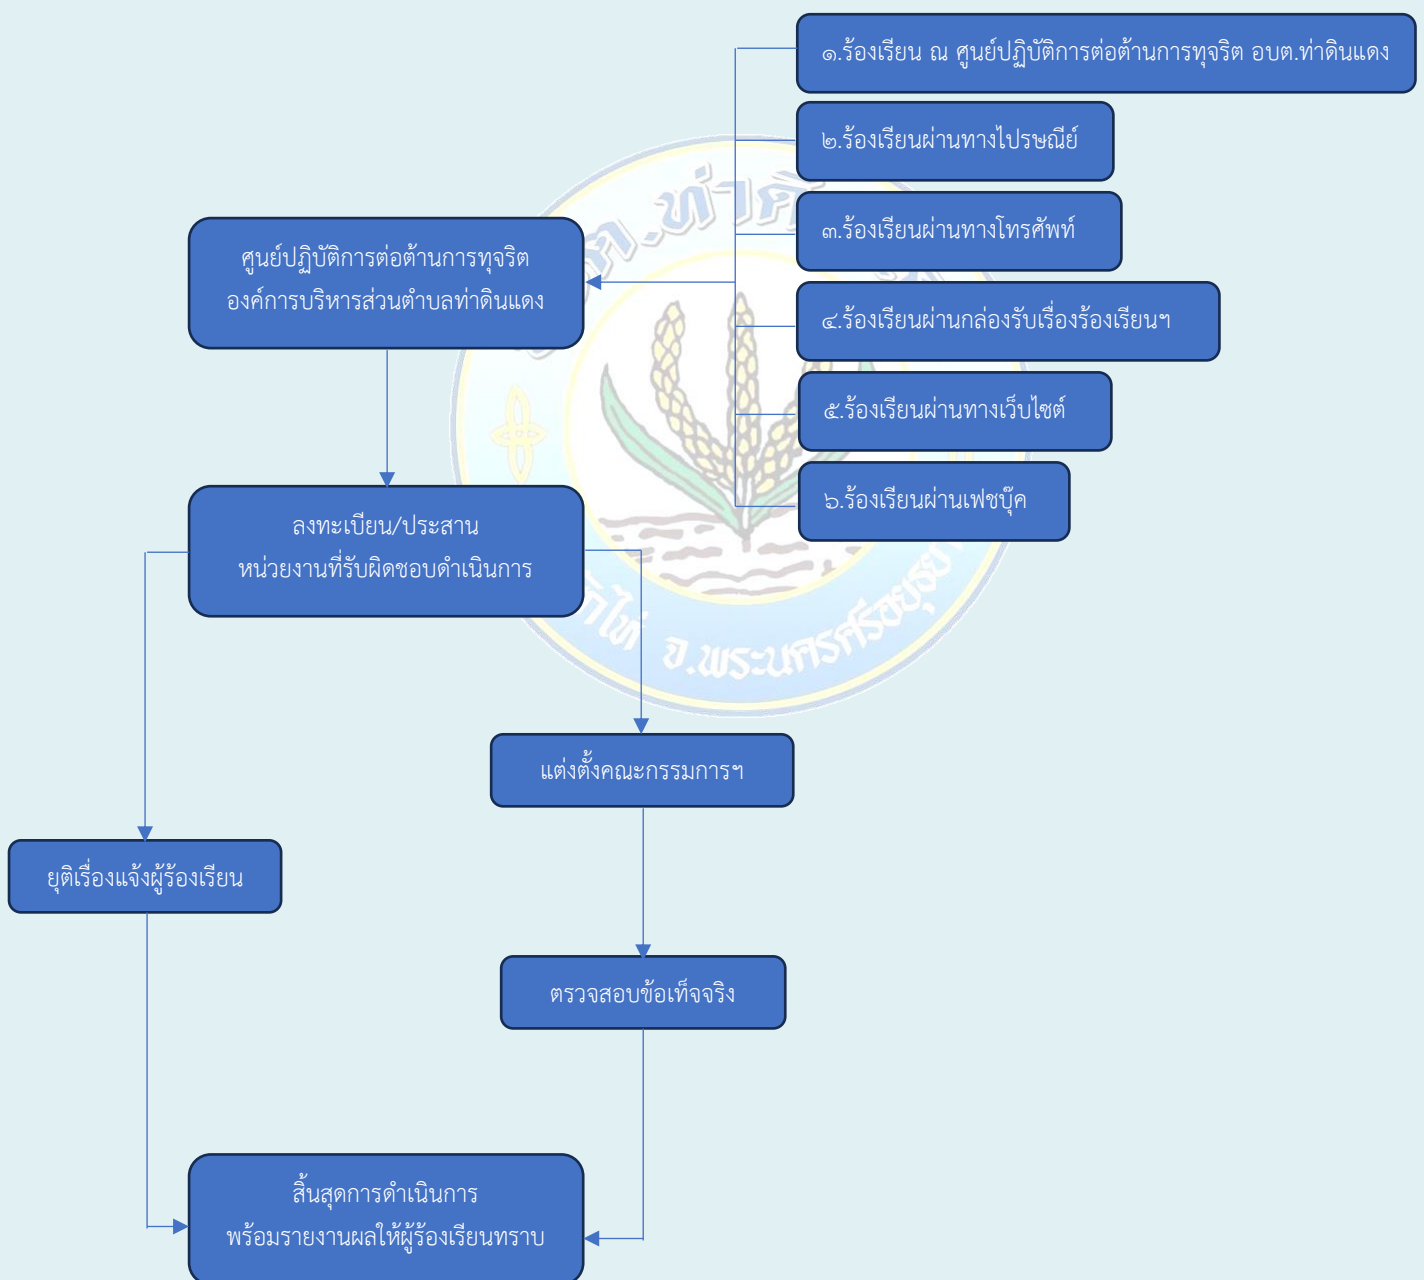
๑.ร้องเรียน ณ ศูนย์ปฏิบัติการต่อต้านการทุจริต อบต.ท่าดินแดง

๒.ร้องเรียนผ่านทางไปรษณีย์

๓.ร้องเรียนผ่านทางโทรศัพท์

๔.ร้องเรียนผ่านกล่องรับเรื่องร้องเรียนฯ

๕.ร้องเรียนผ่านทางเว็บไซต์

๖.ร้องเรียนผ่านเฟซบุ๊ค

ศูนย์ปฏิบัติการต่อต้านการทุจริต องค์การบริหารส่วนตำบลท่าดินแดง

ลงทะเบียน/ประสาน หน่วยงานที่รับผิดชอบดำเนินการ

แต่งตั้งคณะกรรมการฯ

ยุติเรื่องแจ้งผู้ร้องเรียน

ตรวจสอบข้อเท็จจริง

สิ้นสุดการดำเนินการ พร้อมรายงานผลให้ผู้ร้องเรียนทราบ